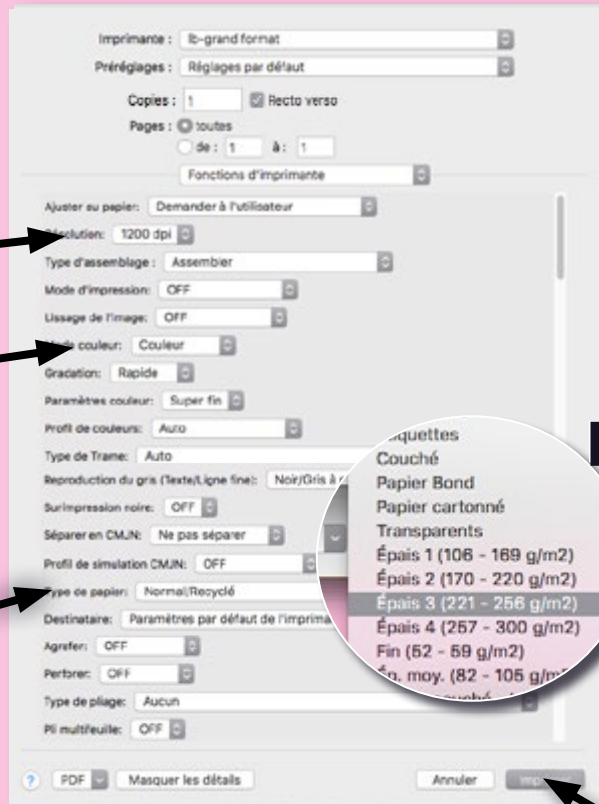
Imprimante : lb-grand format
Préréglages : Réglages par défaut
Copies : 1 Recto verso
Pages : toutes
de : 1 à : 1
Fonctions d'imprimante
Ajuster au papier: Demander à l'utilisateur
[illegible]solution: 1200 dpi
Type d'assemblage : Assembler
Mode d'impression: OFF
Lissage de l'image: OFF
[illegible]de couleur: Couleur
Gradation: Rapide
Paramètres couleur: Super fin
Profil de couleurs: Auto
Type de Trame: Auto
Reproduction du gris (Texte/Ligne fine): Noir/Gris à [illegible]
Surimpression noire: OFF
Séparer en CMJN: Ne pas séparer
Profil de simulation CMJN: OFF
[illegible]ype de papier: Normal/Recyclé
Destinataire: Paramètres par défaut de l'imprima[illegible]
Agrafer: OFF
Perforer: OFF
Type de pliage: Aucun
Pli multifeuille: OFF
? PDF Masquer les détails Annuler Imp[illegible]
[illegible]quettes
Couché
Papier Bond
Papier cartonné
Transparents
Épais 1 (106 - 169 g/m2)
Épais 2 (170 - 220 g/m2)
Épais 3 (221 - 256 g/m2)
Épais 4 (257 - 300 g/m2)
Fin (52 - 59 g/m2)
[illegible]p. moy. (82 - 105 g/m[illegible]